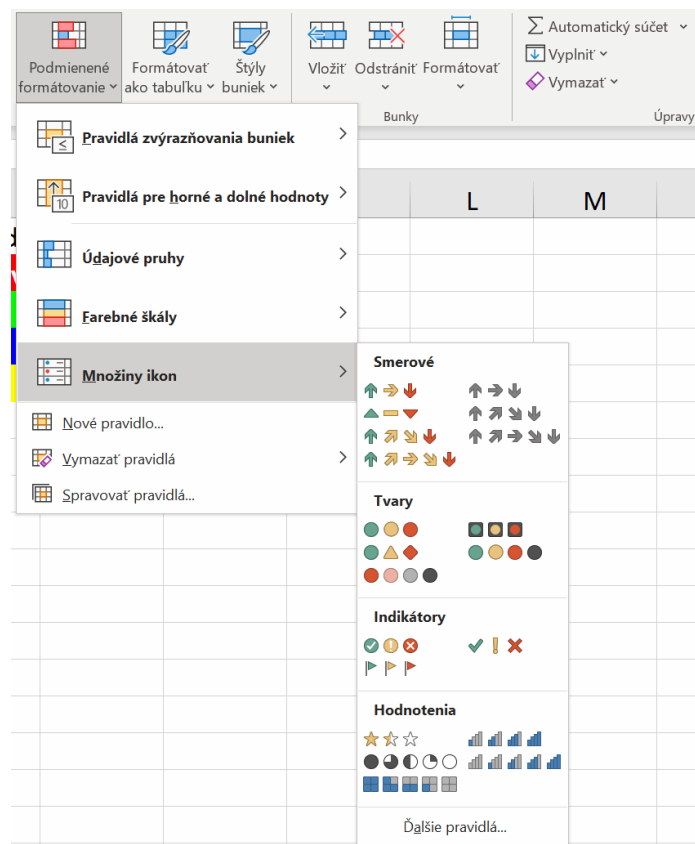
Podmienené formátovanie
Formátovať ako tabuľku
Štýly buniek
Vložiť
Odstrániť
Formátovať
Bunky
Automatický súčet
Vyplniť
Vymazať
Úpravy

Pravidlá zvýrazňovania buniek
Pravidlá pre horné a dolné hodnoty
Údajové pruhy
Farebné škály
Množiny ikon
Nové pravidlo...
Vymazať pravidlá
Spravovať pravidlá...

L
M

Smerové
Tvary
Indikátory
Hodnotenia
Ďalšie pravidlá...